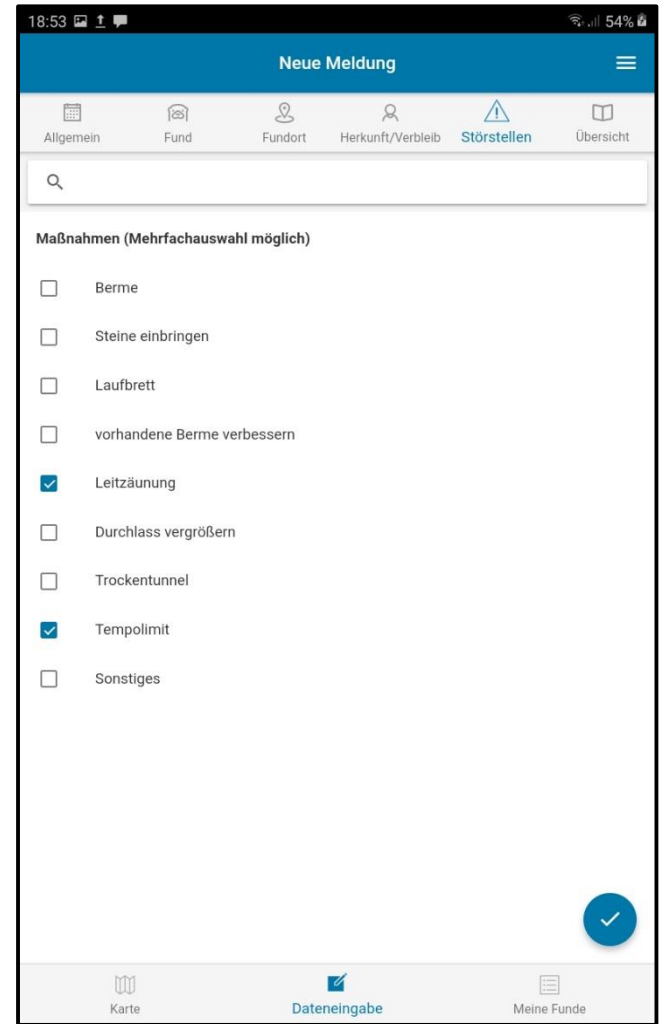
18:53 54%

Neue Meldung

Allgemein Fund Fundort Herkunft/Verbleib Störstellen Übersicht

Maßnahmen (Mehrfachauswahl möglich)

Berme

Steine einbringen

Laufbrett

vorhandene Berme verbessern

Leitzäunung

Durchlass vergrößern

Trockentunnel

Tempolimit

Sonstiges

Karte Dateneingabe Meine Funde